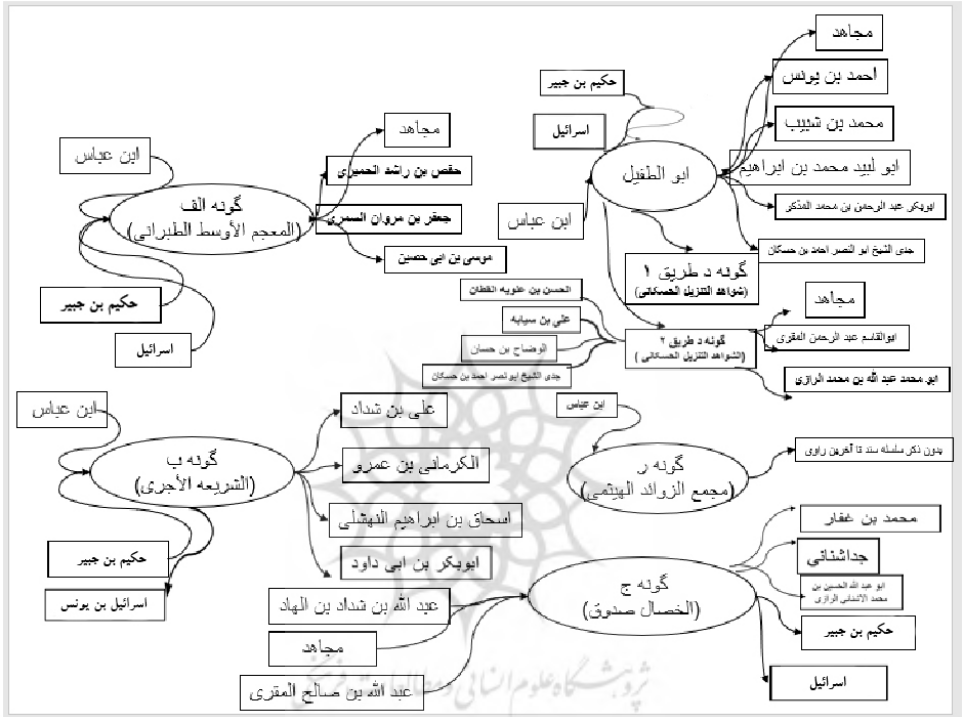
مجاهد

حکیم بن جبیر

احمد بن یونس

اسرائیل

محمد بن شبیب

ابو الطفیل

ابو لبید محمد بن ابراهیم

ابن عباس

ابوبکر عبد الرحمن بن محمد المذکر

جدی الشیخ ابو النصر احمد بن حسکان

گونه د طریق ۱
(شواهد التنزیل الحسکانی)

مجاهد

الحسن بن علویه القطان

علی بن سیابه

گونه د طریق ۲
(الشواهد التنزیل الحسکانی)

ابوالقاسم عبد الرحمن المقری

الوضاح بن حسان

جدی الشیخ ابو نصر احمد بن حسکان

ابو محمد عبد الله بن محمد الرازی

ابن عباس

مجاهد

حفص بن راشد الحمیری

گونه الف
(المعجم الأوسط الطبرانی)

جعفر بن مروان السمری

موسی بن ابی حصین

حکیم بن جبیر

اسرائیل

ابن عباس

علی بن شداد

ابن عباس

گونه ب
(الشریعه الأجری)

الکرمانی بن عمرو

گونه ر
(مجمع الزوائد الهیثمی)

بدون ذکر سلسله سند تا آخرین راوی

اسحاق بن ابراهیم النهشلی

محمد بن غفار

حکیم بن جبیر

ابوبکر بن ابی داود

جداشناقی

اسرائیل بن یونس

گونه ج
(الخصال صدوق)

ابو عبد الله الحسین بن محمد الاشنانی الرازی

عبد الله بن شداد بن الهاد

حکیم بن جبیر

مجاهد

عبد الله بن صالح المقری

اسرائیل

پژوهشگاه علوم انسانی و مطالعات فرهنگی